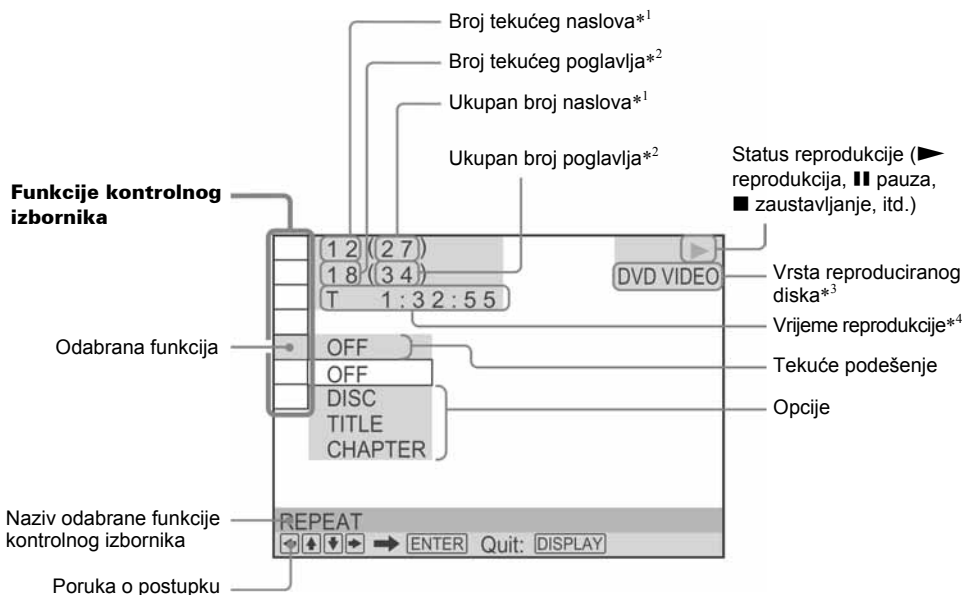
Broj tekućeg naslova*$^1$

Broj tekućeg poglavlja*$^2$

Ukupan broj naslova*$^1$

Ukupan broj poglavlja*$^2$

Status reprodukcije (► reprodukcija, ❚❚ pauza, ■ zaustavljanje, itd.)

Funkcije kontrolnog izbornika

1 2 ( 2 7 )
1 8 ( 3 4 )
T 1 : 3 2 : 5 5

▶

DVD VIDEO

Vrsta reproduciranog diska*$^3$

Vrijeme reprodukcije*$^4$

Odabrana funkcija

OFF

Tekuće podešenje

OFF
DISC
TITLE
CHAPTER

Opcije

Naziv odabrane funkcije kontrolnog izbornika

REPEAT

◄ ▲ ▼ ► ➡ ENTER Quit: DISPLAY

Poruka o postupku